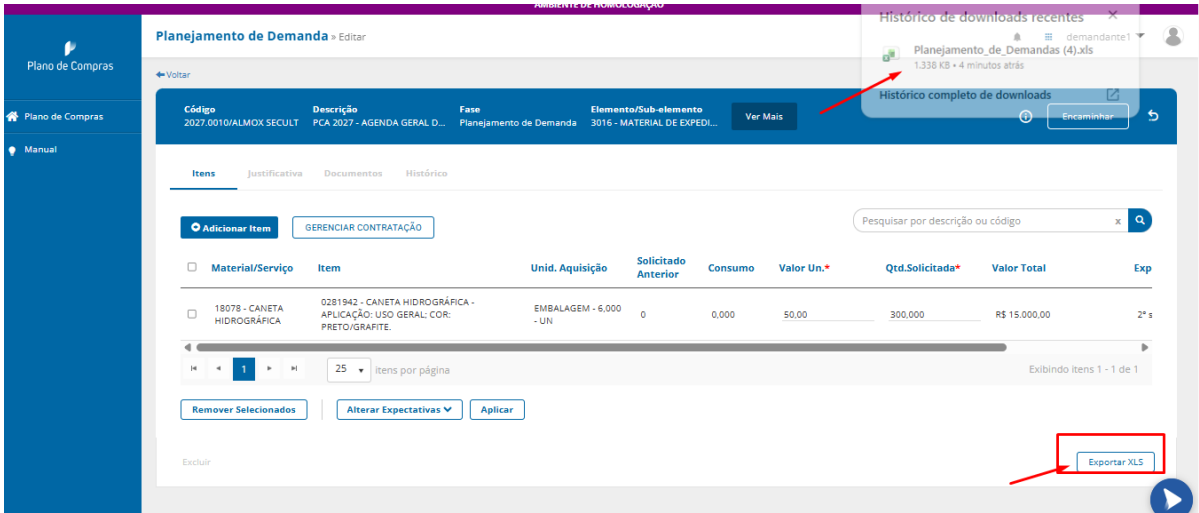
AMBIENTE DE HOMOLOGAÇÃO

Plano de Compras

Plano de Compras
Manual

Planejamento de Demanda » Editar

Histórico de downloads recentes
Planejamento_de_Demandas (4).xls
1.338 KB • 4 minutos atrás
Histórico completo de downloads

demandante1

Voltar

Código
2027.0010/ALMOX SECULT
Descrição
PCA 2027 - AGENDA GERAL D...
Fase
Planejamento de Demanda
Elemento/Sub-elemento
3016 - MATERIAL DE EXPEDI...
Ver Mais
Encaminhar

Itens Justificativa Documentos Histórico

Adicionar Item GERENCIAR CONTRATAÇÃO

Pesquisar por descrição ou código

| | Material/Serviço | Item | Unid. Aquisição | Solicitado Anterior | Consumo | Valor Un.* | Qtd.Solicitada* | Valor Total | Exp |
|---|---|---|---|---|---|---|---|---|---|
| | 18078 - CANETA HIDROGRÁFICA | 0281942 - CANETA HIDROGRÁFICA - APLICAÇÃO: USO GERAL; COR: PRETO/GRAFITE. | EMBALAGEM - 6,000 - UN | 0 | 0,000 | 50,00 | 300,000 | R$ 15.000,00 | 2ª s |

1 25 itens por página Exibindo Itens 1 - 1 de 1

Remover Selecionados Alterar Expectativas Aplicar

Excluir Exportar XLS